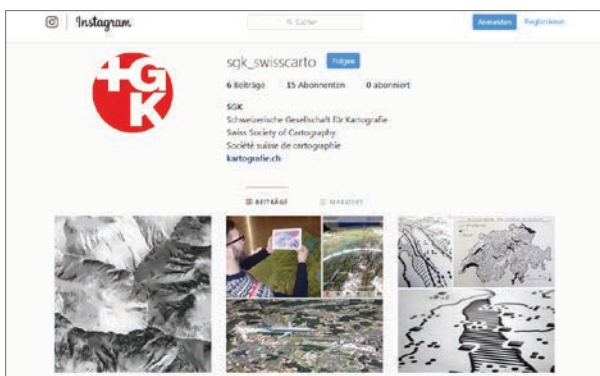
Instagram

Suchen

Anmelden Registrieren

+GK

sgk_swisscarto Folgen

6 Beiträge 15 Abonnenten 0 abonniert

SGK
Schweizerische Gesellschaft für Kartografie
Swiss Society of Cartography
Société suisse de cartographie
kartografie.ch

BEITRÄGE MARKIERT